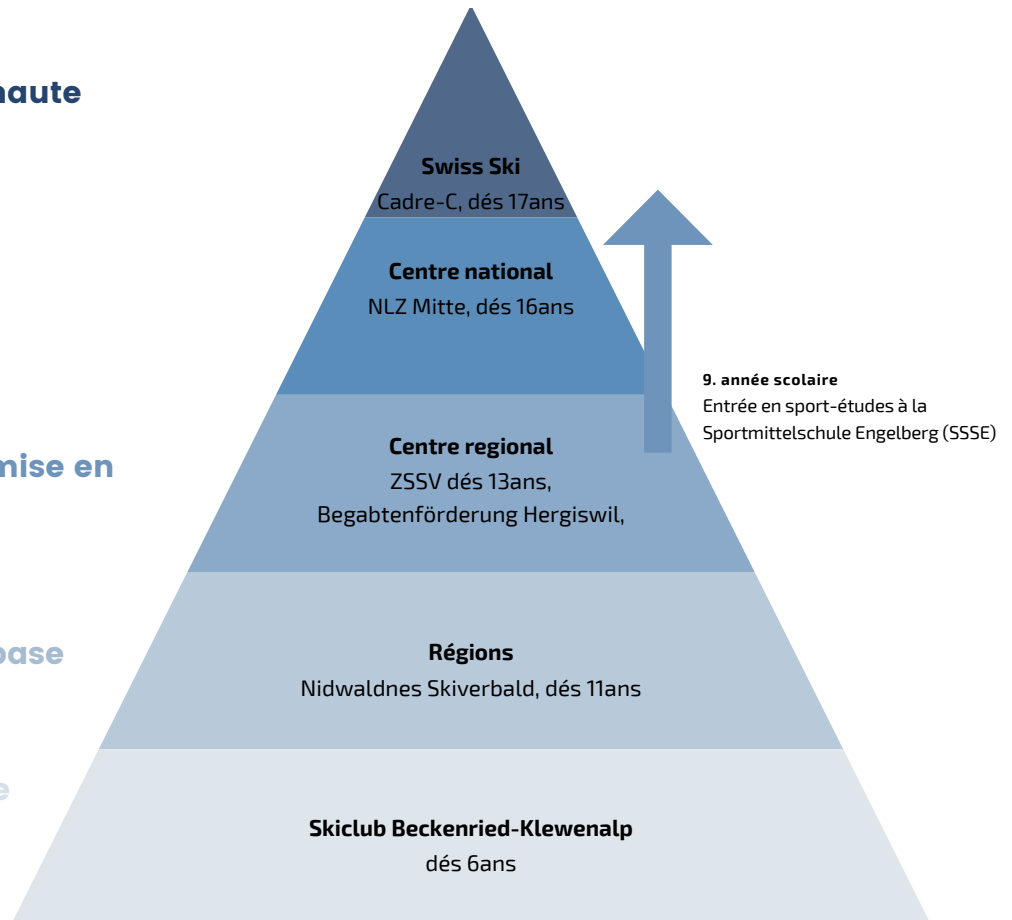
haute

mise en

base

e

Swiss Ski
Cadre-C, dés 17ans

Centre national
NLZ Mitte, dés 16ans

9. année scolaire
Entrée en sport-études à la Sportmittelschule Engelberg (SSSE)

Centre regional
ZSSV dés 13ans,
Begabtenförderung Hergiswil,

Régions
Nidwaldnes Skiverbald, dés 11ans

Skiclub Beckenried-Klewenalp
dés 6ans